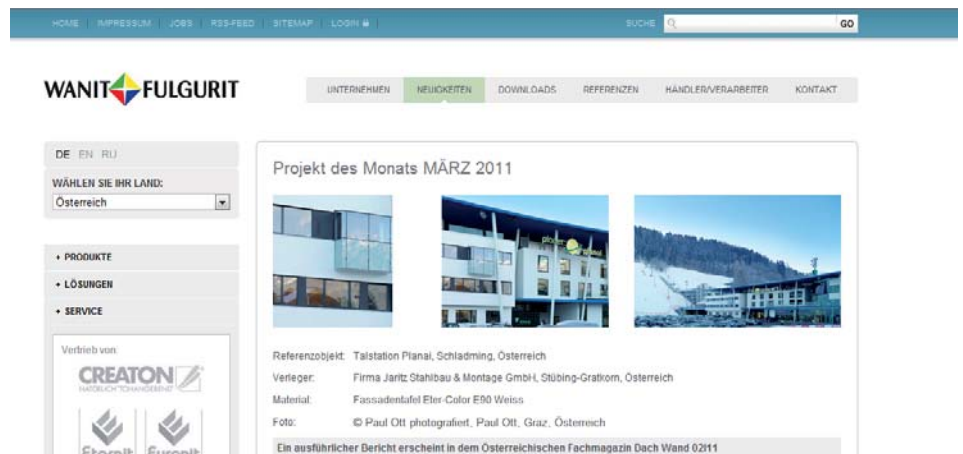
HOME | IMPRESSUM | JOBS | RSS-FEED | SITEMAP | LOGIN

SUCHE GO

WANIT FULGURIT

UNTERNEHMEN NEUIGKEITEN DOWNLOADS REFERENZEN HÄNDLER/VERARBEITER KONTAKT

DE EN RU

WÄHLEN SIE IHR LAND:

Österreich

+ PRODUKTE

+ LÖSUNGEN

+ SERVICE

Vertrieb von:

CREATON

NATÜRLICH TONANGEBEND

Eternit Euronit

Projekt des Monats MÄRZ 2011

Referenzobjekt: Talstation Planai, Schladming, Österreich

Verleger: Firma Jaritz Stahlbau & Montage GmbH, Stübing-Gratkorn, Österreich

Material: Fassadentafel Eter-Color E90 Weiss

Foto: © Paul Ott photografiert, Paul Ott, Graz, Österreich

Ein ausführlicher Bericht erscheint in dem Österreichischen Fachmagazin Dach Wand 02/11